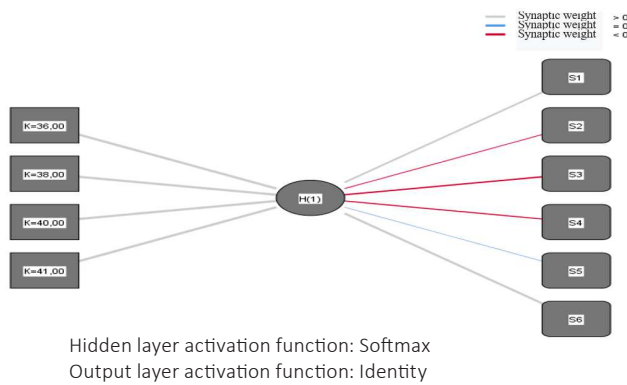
Synaptic weight > 0
Synaptic weight = 0
Synaptic weight < 0

K=36,00
K=38,00
K=40,00
K=41,00

H(1)

S1
S2
S3
S4
S5
S6

Hidden layer activation function: Softmax
Output layer activation function: Identity